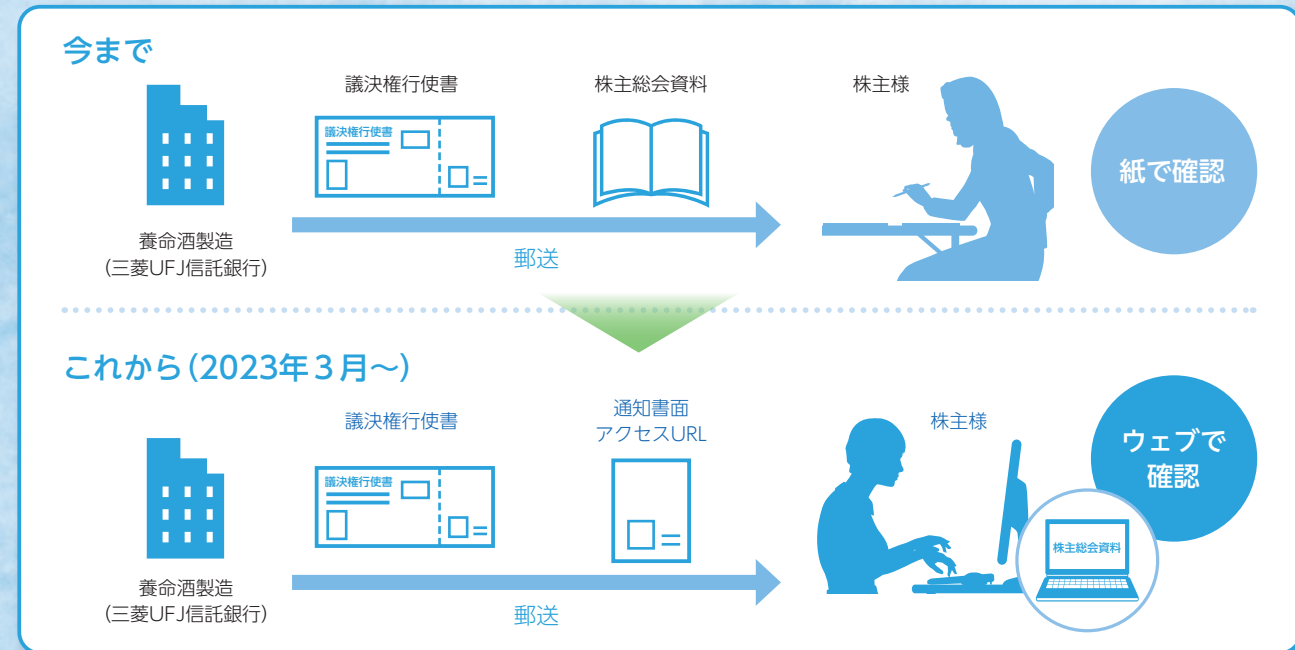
今まで

議決権行使書

議決権行使書

株主総会資料

株主様

紙で確認

養命酒製造
(三菱UFJ信託銀行)

郵送

これから(2023年3月〜)

議決権行使書

議決権行使書

通知書面
アクセスURL

株主様

ウェブで確認

株主総会資料

養命酒製造
(三菱UFJ信託銀行)

郵送